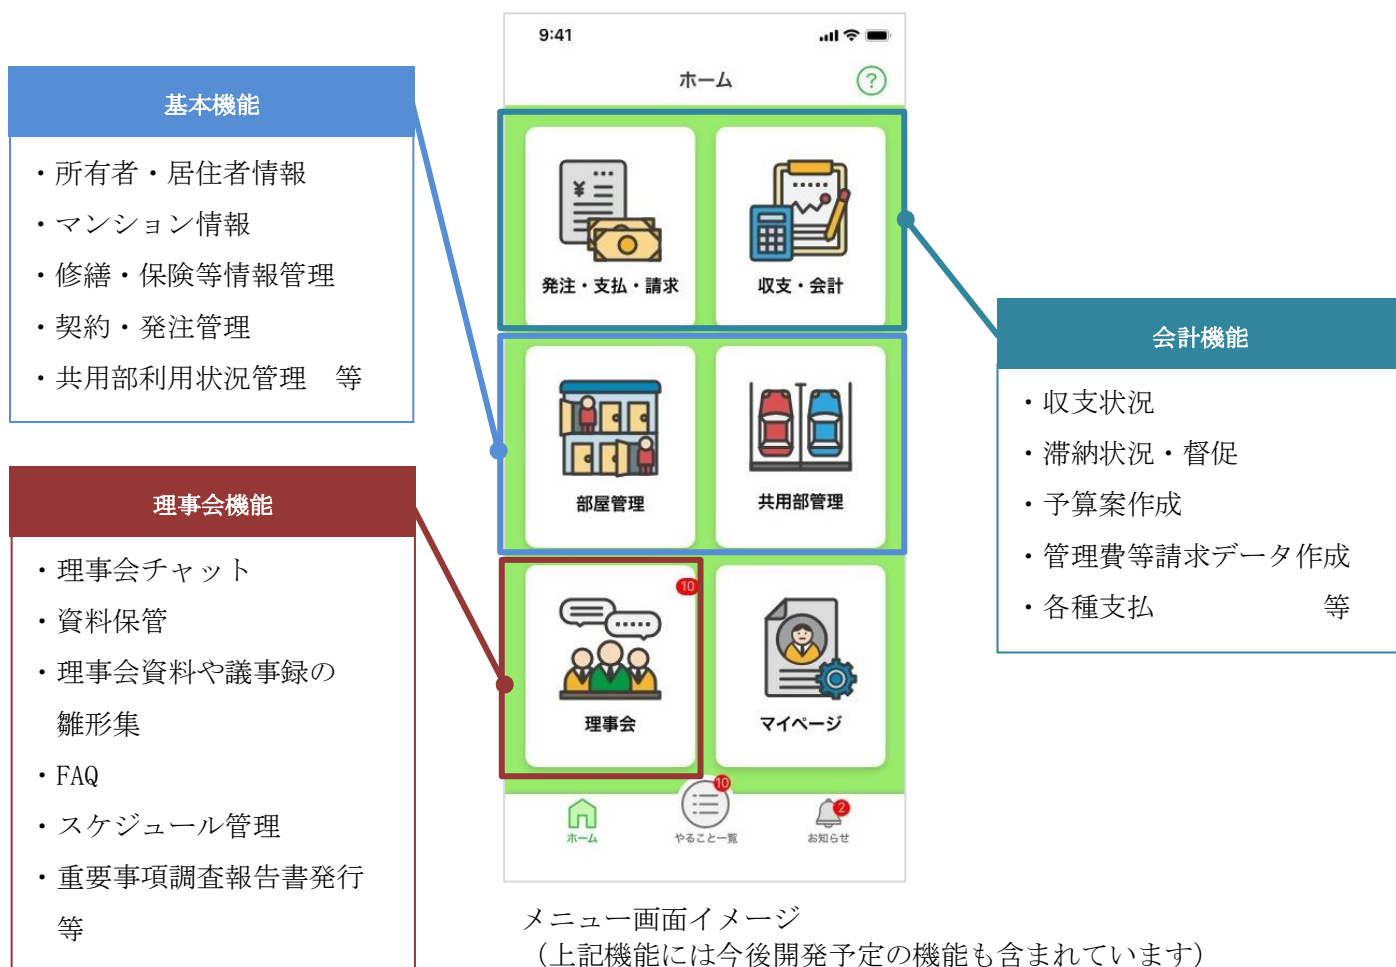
基本機能

・所有者・居住者情報
・マンション情報
・修繕・保険等情報管理
・契約・発注管理
・共用部利用状況管理　等

理事会機能

・理事会チャット
・資料保管
・理事会資料や議事録の雛形集
・FAQ
・スケジュール管理
・重要事項調査報告書発行等

9:41

ホーム

?

発注・支払・請求

収支・会計

部屋管理

共用部管理

10

理事会

マイページ

10

2

ホーム

やること一覧

お知らせ

会計機能

・収支状況
・滞納状況・督促
・予算案作成
・管理費等請求データ作成
・各種支払　等

メニュー画面イメージ
（上記機能には今後開発予定の機能も含まれています）